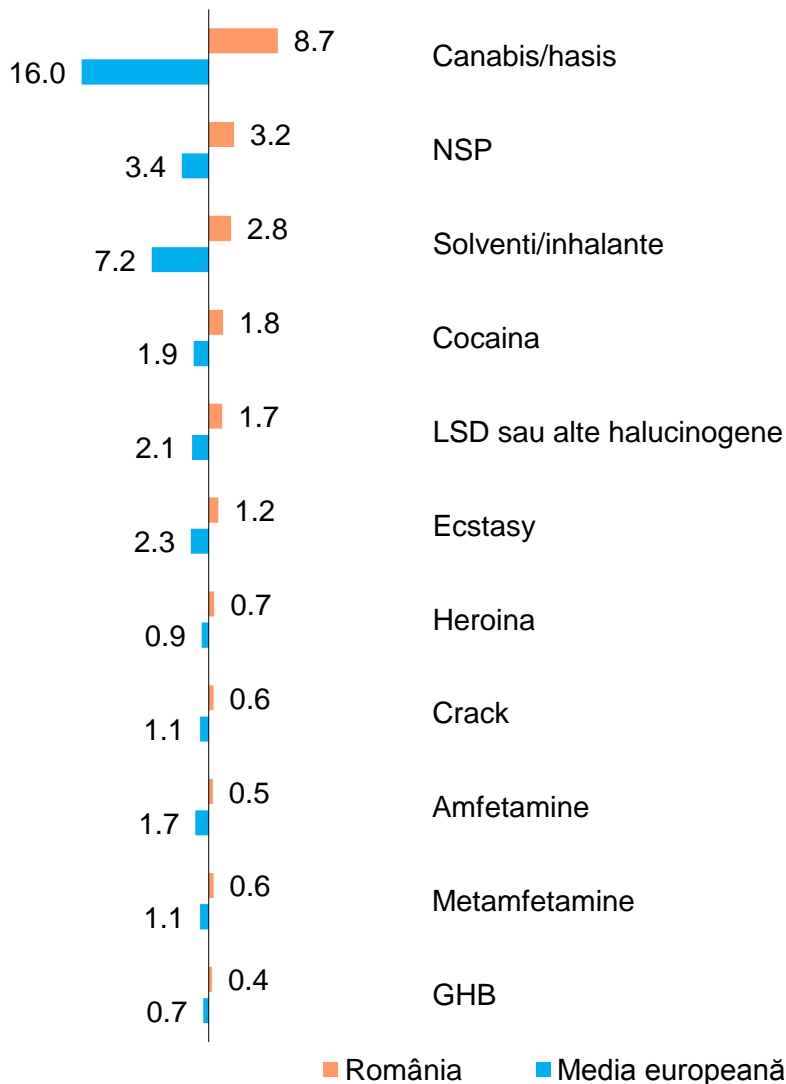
| | România | Media europeană |
|---|---|---|
| Canabis/hasis | 8.7 | 16.0 |
| NSP | 3.2 | 3.4 |
| Solventi/inhalante | 2.8 | 7.2 |
| Cocaina | 1.8 | 1.9 |
| LSD sau alte halucinogene | 1.7 | 2.1 |
| Ecstasy | 1.2 | 2.3 |
| Heroina | 0.7 | 0.9 |
| Crack | 0.6 | 1.1 |
| Amfetamine | 0.5 | 1.7 |
| Metamfetamine | 0.6 | 1.1 |
| GHB | 0.4 | 0.7 |